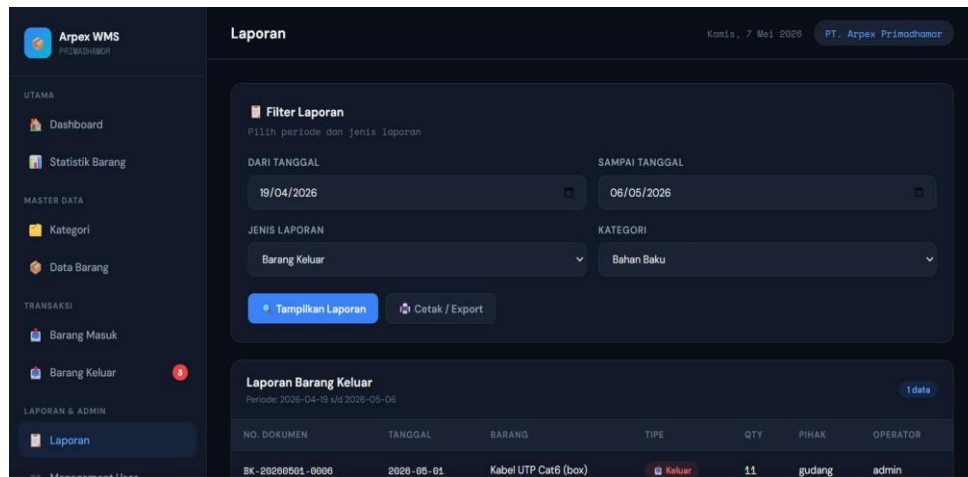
Arpex WMS
PRIMADHAMOR

UTAMA
Dashboard
Statistik Barang

MASTER DATA
Kategori
Data Barang

TRANSAKSI
Barang Masuk
Barang Keluar 3

LAPORAN & ADMIN
Laporan
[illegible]

Laporan

Kamis, 7 Mei 2026 PT. Arpex Primadhamor

Filter Laporan
Pilih periode dan jenis laporan

DARI TANGGAL
19/04/2026

SAMPAI TANGGAL
06/05/2026

JENIS LAPORAN
Barang Keluar

KATEGORI
Bahan Baku

Tampilkan Laporan
Cetak / Export

Laporan Barang Keluar
Periode: 2026-04-19 s/d 2026-05-06
1 data

| NO. DOKUMEN | TANGGAL | BARANG | TIPE | QTY | PIHAK | OPERATOR |
|---|---|---|---|---|---|---|
| BK-20260501-0006 | 2026-05-01 | Kabel UTP Cat6 (box) | Keluar | 11 | gudang | admin |